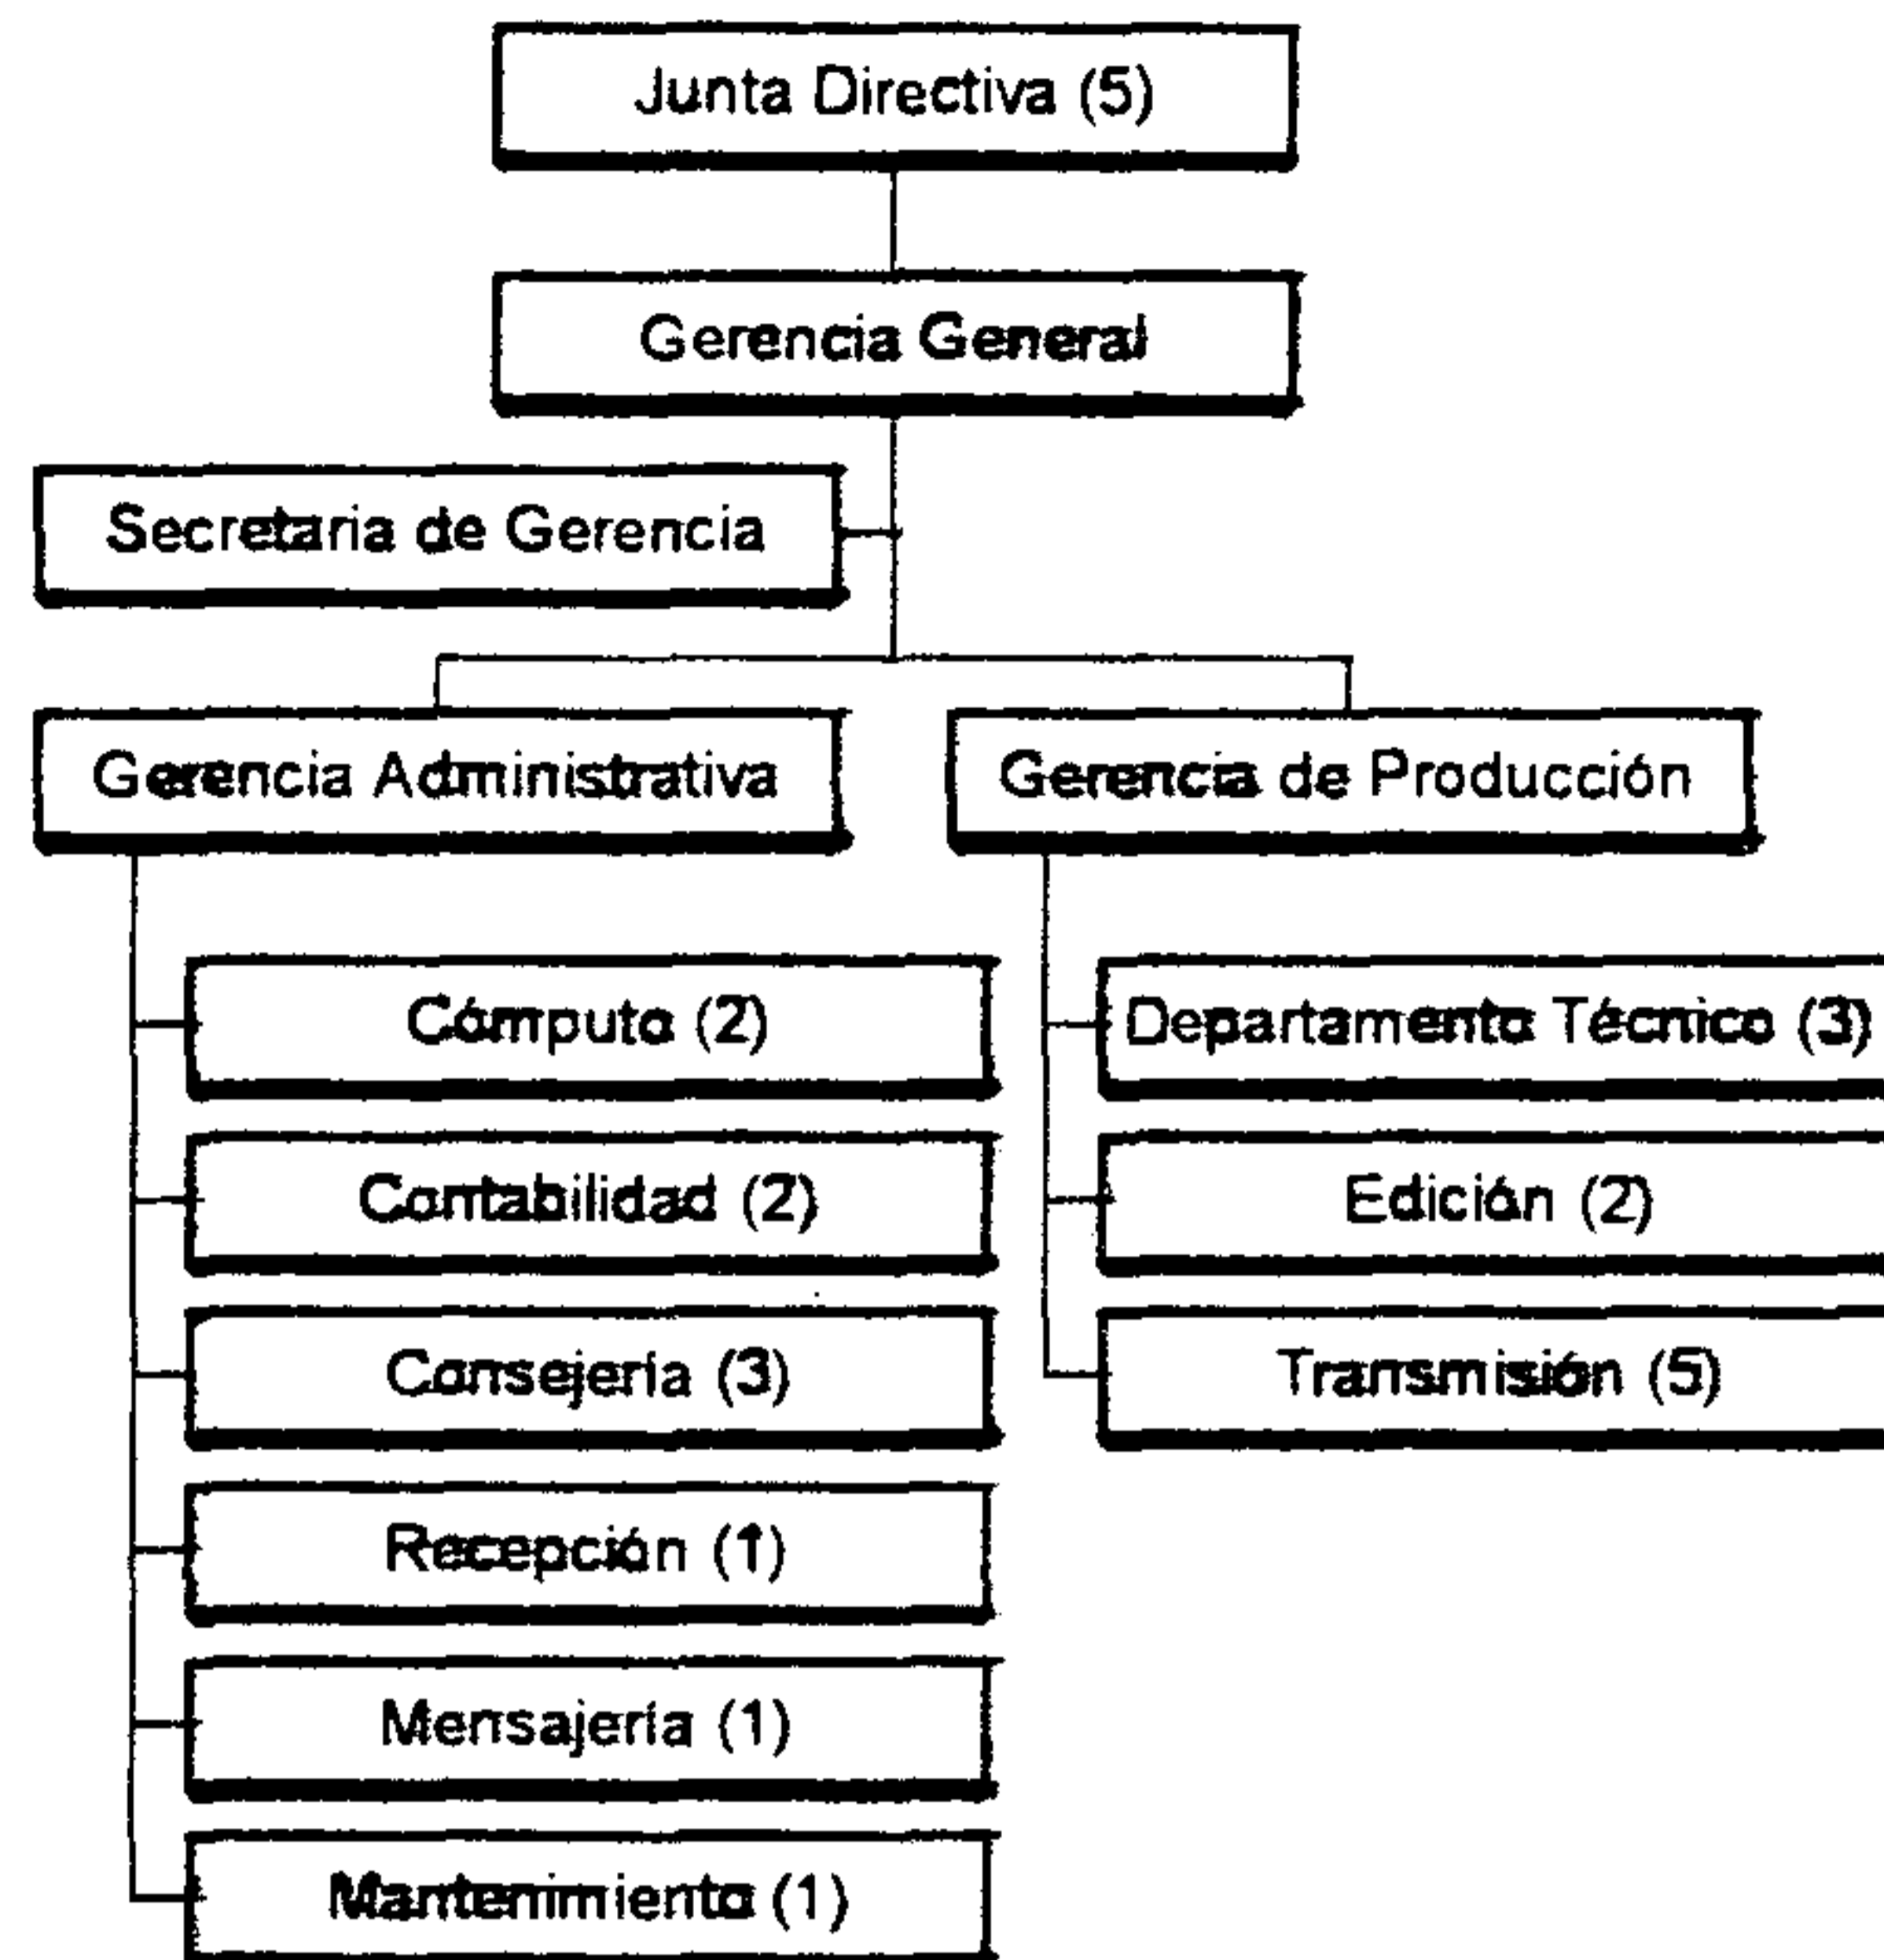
Junta Directiva (5)

Gerencia General

Secretaria de Gerencia

Gerencia Administrativa

Gerencia de Producción

Cómputo (2)

Contabilidad (2)

Consejería (3)

Recepción (1)

Mensajería (1)

Mantenimiento (1)

Departamento Técnico (3)

Edición (2)

Transmisión (5)